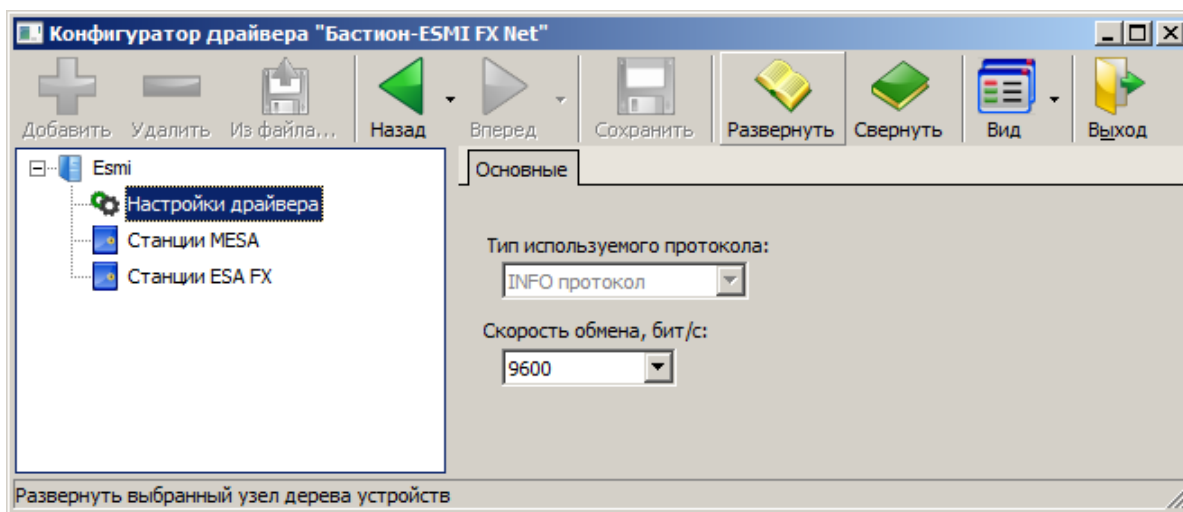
Конфигуратор драйвера "Бастион-ESMI FX Net"

Добавить Удалить Из файла... Назад Вперед Сохранить Развернуть Свернуть Вид Выход

Esmi
Настройки драйвера
Станции MESA
Станции ESA FX

Основные

Тип используемого протокола:
INFO протокол

Скорость обмена, бит/с:
9600

Развернуть выбранный узел дерева устройств